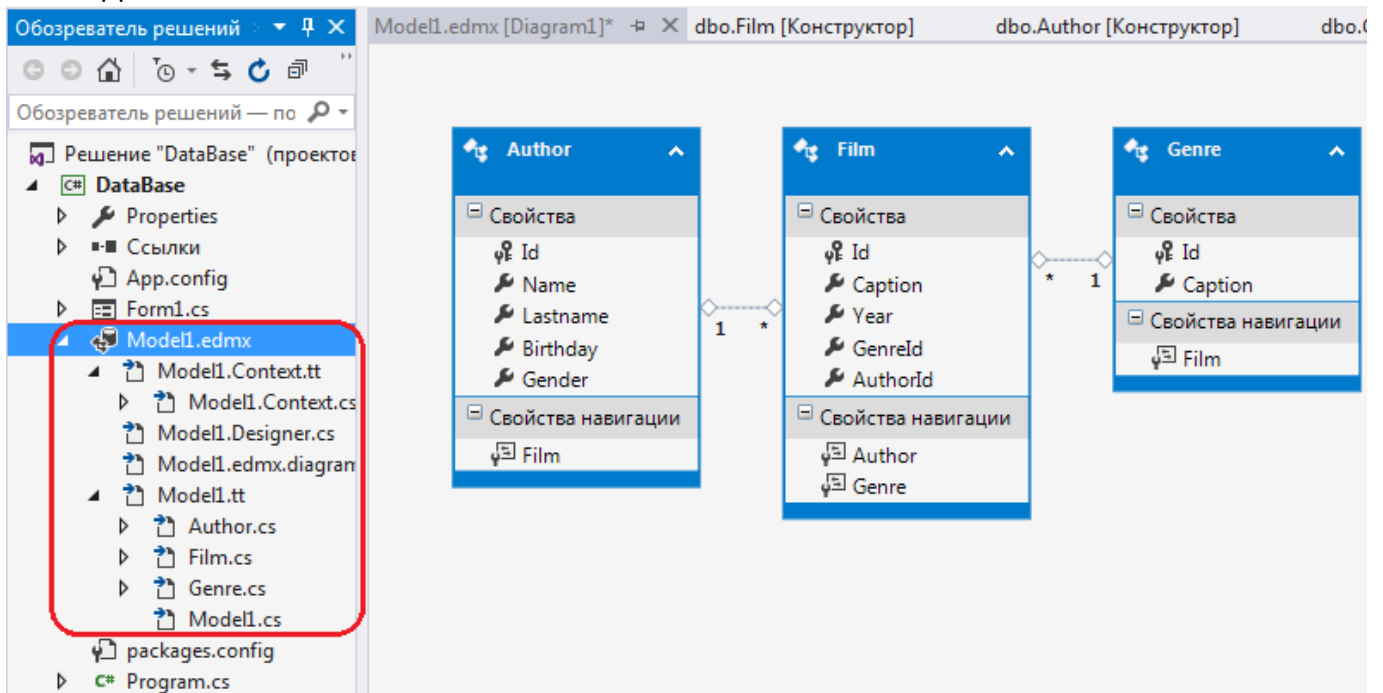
Обозреватель решений
Обозреватель решений — по
Решение "DataBase" (проектов
DataBase
Properties
Ссылки
App.config
Form1.cs
Model1.edmx
Model1.Context.tt
Model1.Context.cs
Model1.Designer.cs
Model1.edmx.diagram
Model1.tt
Author.cs
Film.cs
Genre.cs
Model1.cs
packages.config
Program.cs

Model1.edmx [Diagram1]* dbo.Film [Конструктор] dbo.Author [Конструктор] dbo.

Author
Свойства
Id
Name
Lastname
Birthday
Gender
Свойства навигации
Film

1 *

Film
Свойства
Id
Caption
Year
GenreId
AuthorId
Свойства навигации
Author
Genre

* 1

Genre
Свойства
Id
Caption
Свойства навигации
Film